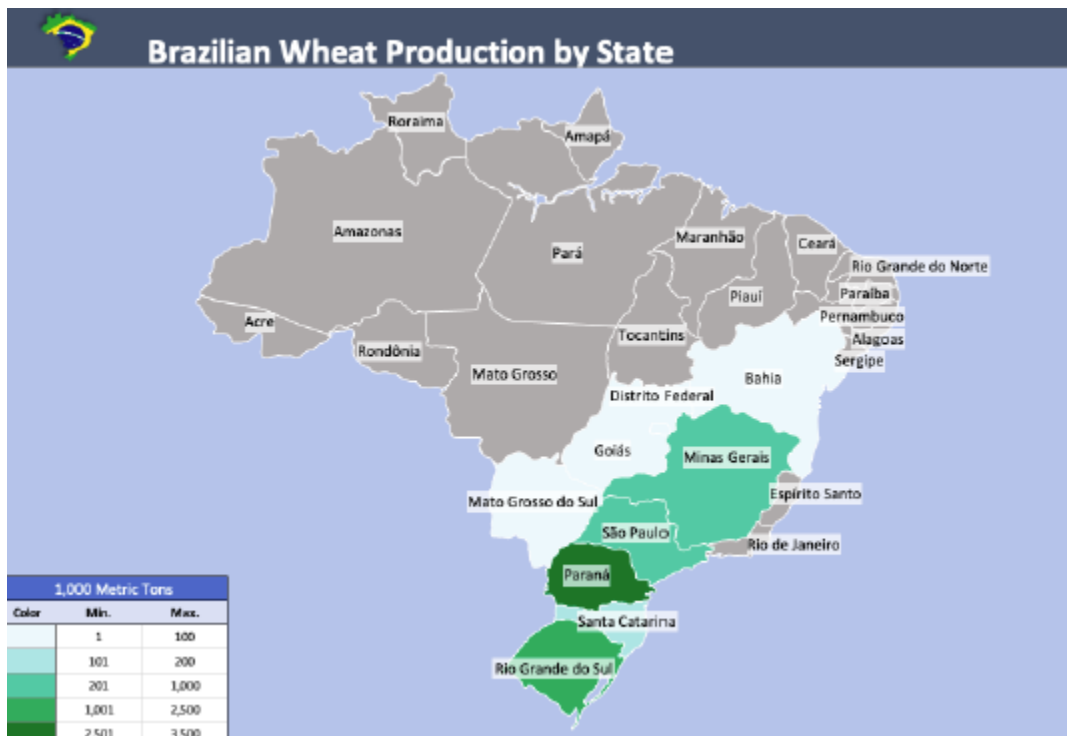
Brazilian Wheat Production by State

Roraima
Amapá
Amazonas
Pará
Maranhão
Ceará
Rio Grande do Norte
Paraíba
Piauí
Pernambuco
Alagoas
Sergipe
Acre
Rondônia
Tocantins
Mato Grosso
Bahia
Distrito Federal
Goiás
Minas Gerais
Espírito Santo
Mato Grosso do Sul
São Paulo
Rio de Janeiro
Paraná
Santa Catarina
Rio Grande do Sul

1,000 Metric Tons

| Color | Min. | Max. |
|---|---|---|
| | 1 | 100 |
| | 101 | 200 |
| | 201 | 1,000 |
| | 1,001 | 2,500 |
| | 2,501 | 3,500 |